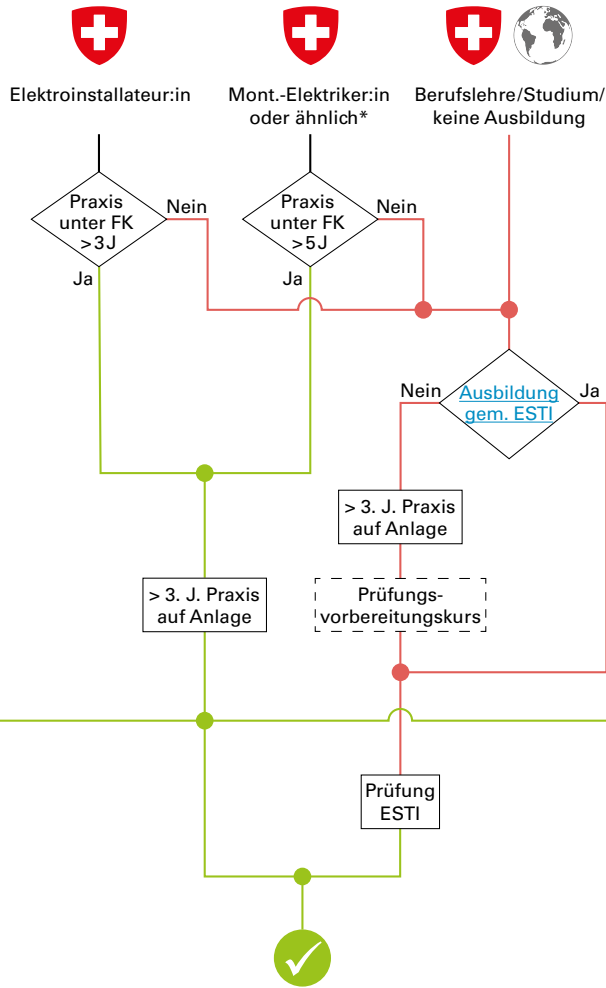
Elektroinstallateur:in

Mont.-Elektriker:in oder ähnlich*

Berufslehre/Studium/ keine Ausbildung

Praxis unter FK >3J

Nein

Ja

Praxis unter FK >5J

Nein

Ja

Nein

Ausbildung gem. ESTI

Ja

> 3. J. Praxis auf Anlage

Prüfungsvorbereitungskurs

> 3. J. Praxis auf Anlage

Prüfung ESTI